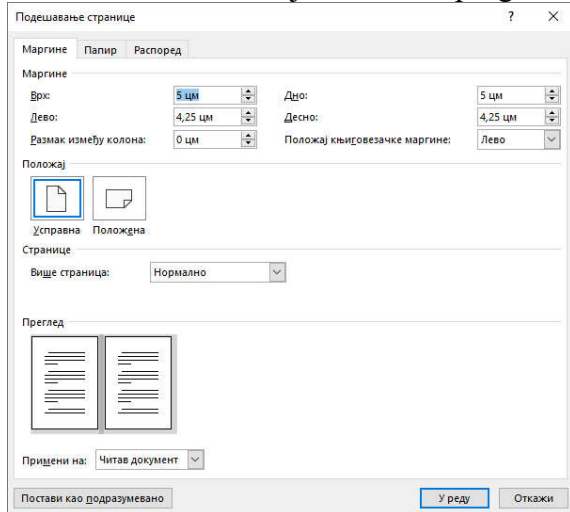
Подешавање странице
?
×
Маргине
Папир
Распоред
Маргине
Врх:
5 цм
Дно:
5 цм
Лево:
4,25 цм
Десно:
4,25 цм
Размак између колона:
0 цм
Положај књиговезачке маргине:
Лево
Положај
Усправна
Положена
Странице
Више страница:
Нормално
Преглед
Примени на:
Читав документ
Постави као подразумевано
У реду
Откажи